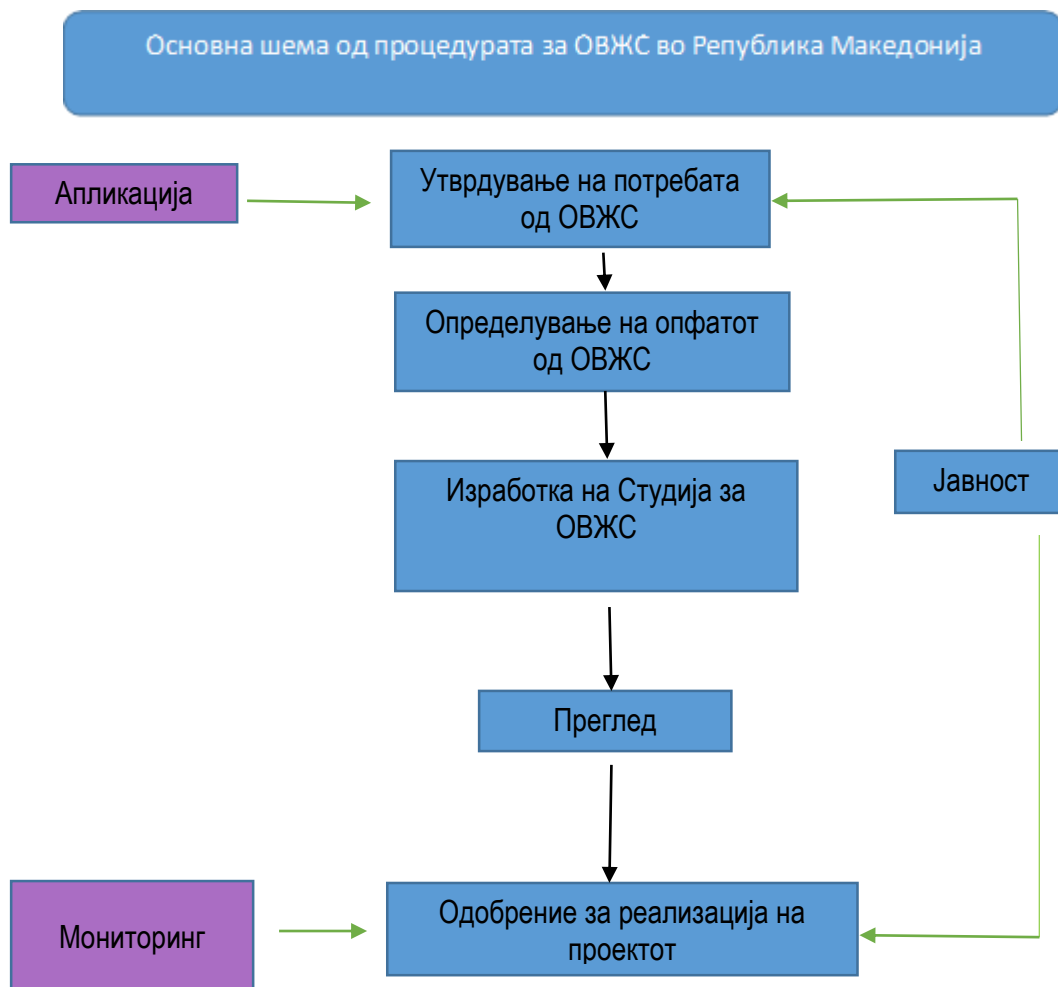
Основна шема од процедурата за ОВЖС во Република Македонија

Апликација

Утврдување на потребата од ОВЖС

Определување на опфатот од ОВЖС

Изработка на Студија за ОВЖС

Јавност

Преглед

Мониторинг

Одобрение за реализација на проектот